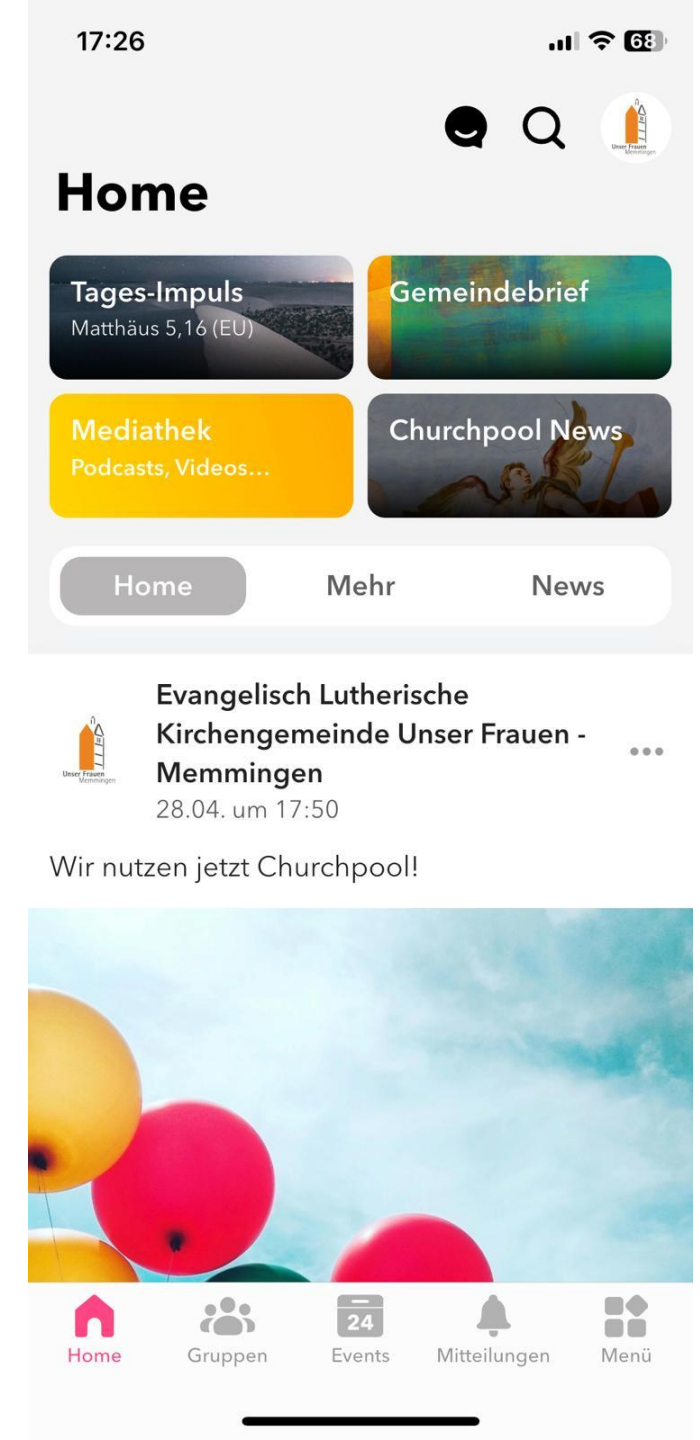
17:26

68

Unser Frauen Memmingen

Home

Tages-Impuls
Matthäus 5,16 (EU)

Gemeindebrief

Mediathek
Podcasts, Videos...

Churchpool News

Home
Mehr
News

Unser Frauen Memmingen

Evangelisch Lutherische Kirchengemeinde Unser Frauen - Memmingen
28.04. um 17:50

Wir nutzen jetzt Churchpool!

Home
Gruppen
24
Events
Mitteilungen
Menü